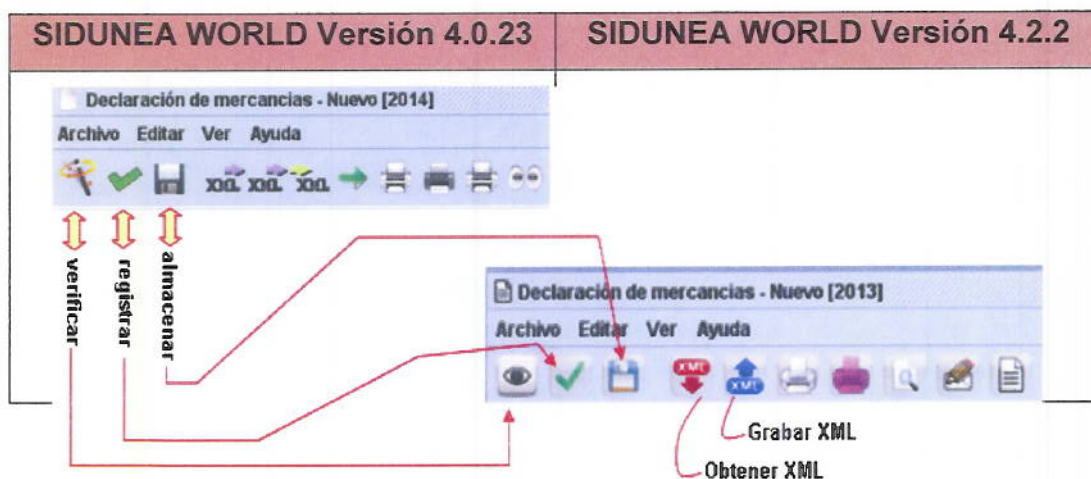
| SIDUNEA WORLD Versión 4.0.23 | SIDUNEA WORLD Versión 4.2.2 |
|---|---|

Declaración de mercancias - Nuevo [2014]

Archivo Editar Ver Ayuda

verificar

registrar

almacenar

Declaración de mercancias - Nuevo [2013]

Archivo Editar Ver Ayuda

XML

XML

Grabar XML

Obtener XML